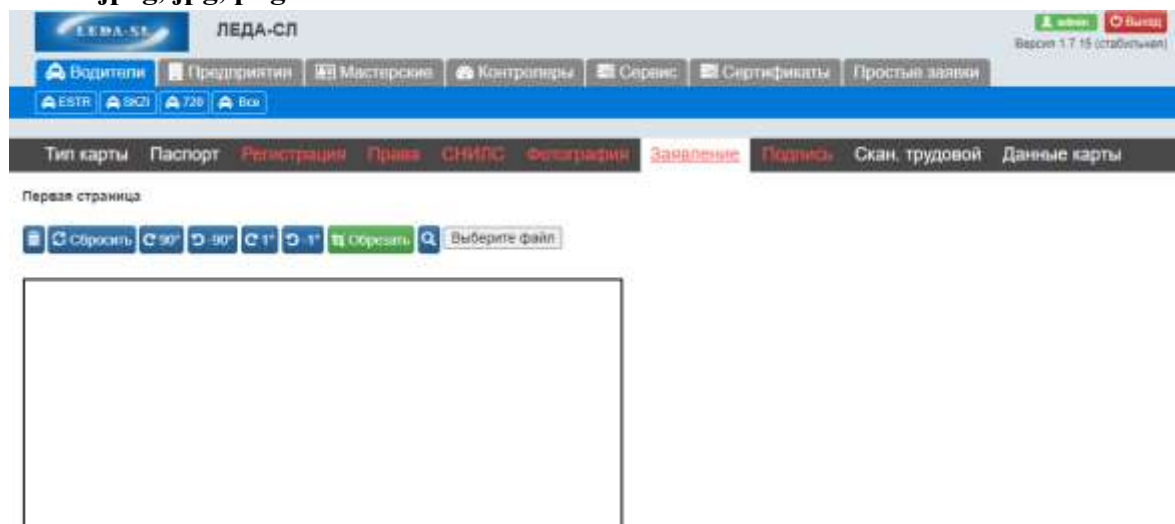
jpeg, jpg, png

LEDA-SL ЛЕДА-СЛ

admin Выход

Версия 1.7.15 (стабильная)

Водители Предприятия Мастерские Контролеры Сервис Сертификаты Простые заявки

ESTR SKZI 720 Все

Тип карты Паспорт Регистрация Права СНИЛС Фотография Заявление Подпись Скан. трудовой Данные карты

Первая страница

Сбросить 90° -90° 1° -1° Обрезать Выберите файл